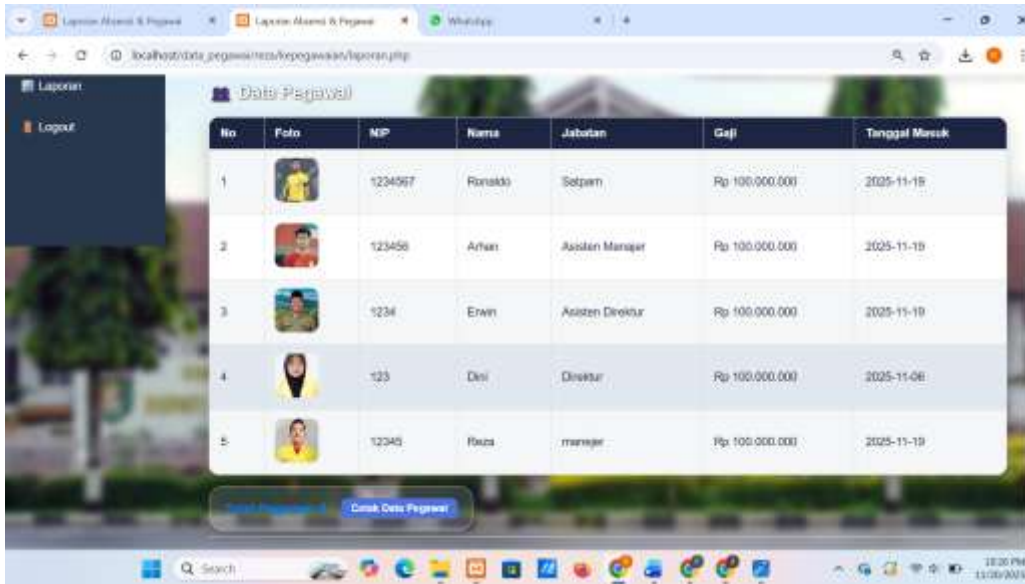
Laporan Absensi & Pegawai
Laporan Absensi & Pegawai
WhatsApp
localhost/data_pegawai/reza/kepegawaian/laporan.php

Laporan
Logout

Data Pegawai

| No | Foto | NIP | Nama | Jabatan | Gaji | Tanggal Masuk |
|---|---|---|---|---|---|---|
| 1 | | 1234567 | Ronaldo | Satpam | Rp 100.000.000 | 2025-11-19 |
| 2 | | 123456 | Arhan | Asisten Manajer | Rp 100.000.000 | 2025-11-19 |
| 3 | | 1234 | Erwin | Asisten Direktur | Rp 100.000.000 | 2025-11-19 |
| 4 | | 123 | Dini | Direktur | Rp 100.000.000 | 2025-11-06 |
| 5 | | 12345 | Reza | manajer | Rp 100.000.000 | 2025-11-19 |

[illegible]
Cetak Data Pegawai

Search
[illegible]